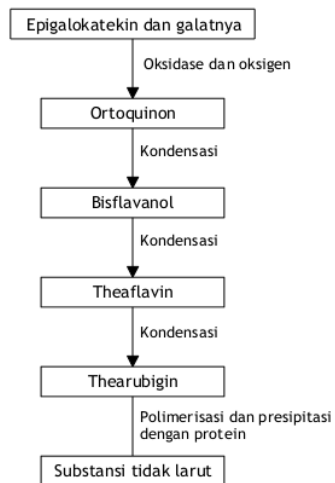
Epigalokatekin dan galatnya

Oksidase dan oksigen

Ortoquinon

Kondensasi

Bisflavanol

Kondensasi

Theaflavin

Kondensasi

Thearubigin

Polimerisasi dan presipitasi dengan protein

Substansi tidak larut